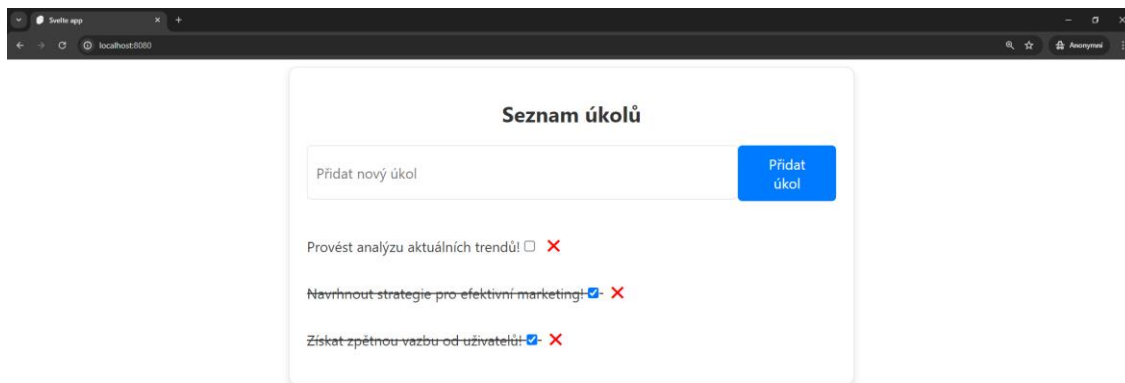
Svelte app
localhost:8080
Anonymní

Seznam úkolů

Přidat nový úkol

Přidat úkol

Provést analýzu aktuálních trendů! ✕

Navrhnout strategie pro efektivní marketing! ✕

Získat zpětnou vazbu od uživatelů! ✕